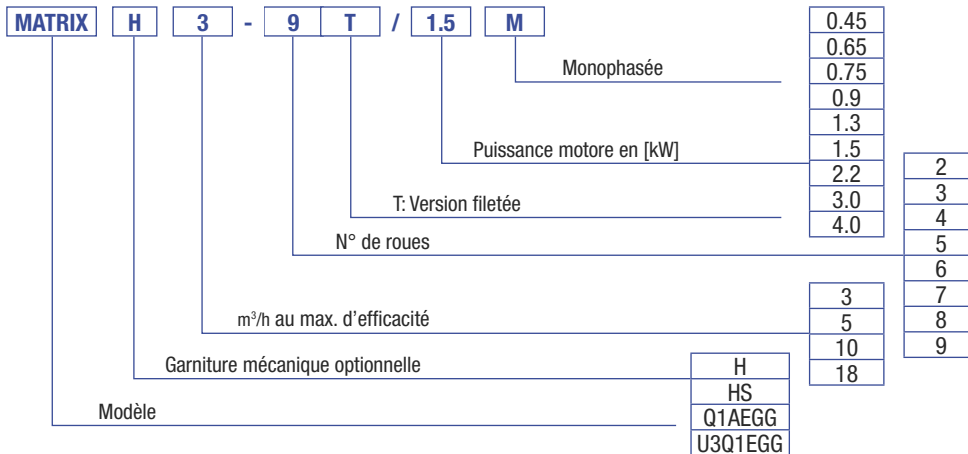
MATRIX H 3 - 9 T / 1.5 M

Monophasée

Puissance motore en [kW]

T: Version filetée

N° de roues

m$^3$/h au max. d'efficacité

Garniture mécanique optionnelle

Modèle

| 0.45 |
|---|
| 0.65 |
| 0.75 |
| 0.9 |
| 1.3 |
| 1.5 |
| 2.2 |
| 3.0 |
| 4.0 |

| 2 |
|---|
| 3 |
| 4 |
| 5 |
| 6 |
| 7 |
| 8 |
| 9 |

| 3 |
|---|
| 5 |
| 10 |
| 18 |

| H |
|---|
| HS |
| Q1AEGG |
| U3Q1EGG |